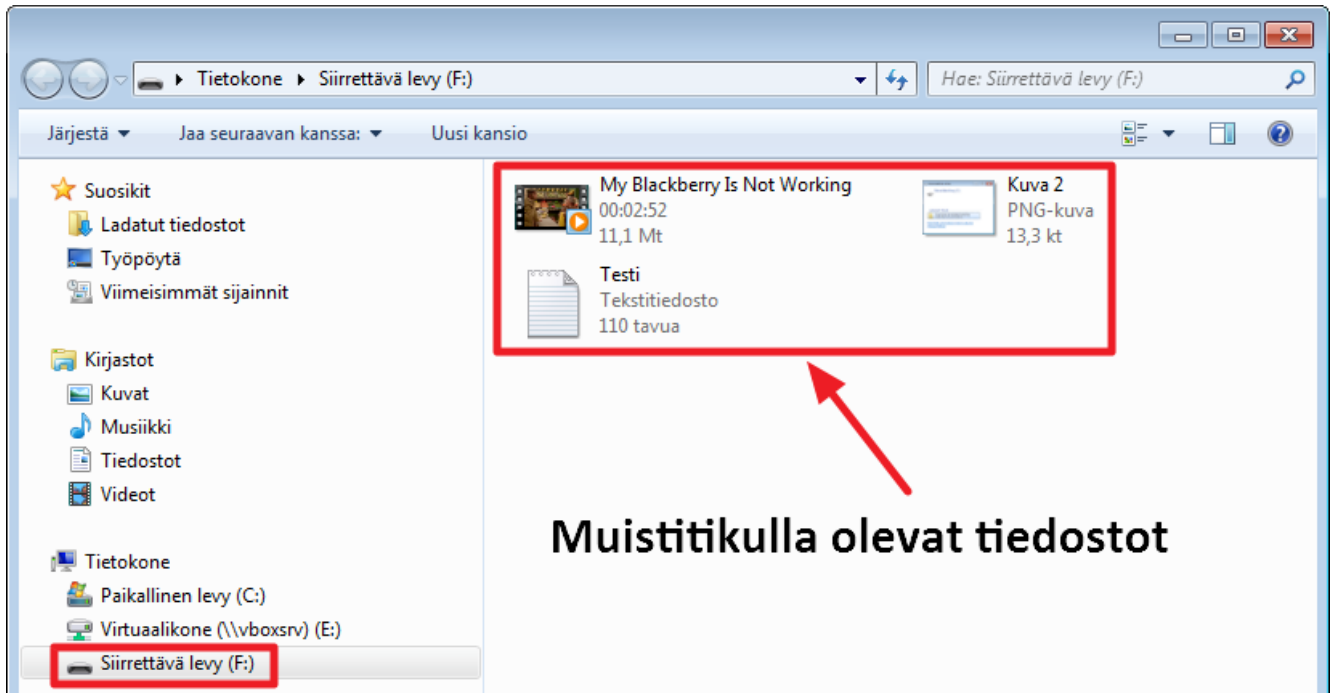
Tietokone ▸ Siirrettävä levy (F:)

Hae: Siirrettävä levy (F:)

Järjestä ▾ Jaa seuraavan kanssa: ▾ Uusi kansio

Suosikit
Ladatut tiedostot
Työpöytä
Viimeisimmät sijainnit

Kirjastot
Kuvat
Musiikki
Tiedostot
Videot

Tietokone
Paikallinen levy (C:)
Virtuaalikone (\\vboxsrv) (E:)
Siirrettävä levy (F:)

My Blackberry Is Not Working
00:02:52
11,1 Mt

Kuva 2
PNG-kuva
13,3 kt

Testi
Tekstitiedosto
110 tavua

Muistitikulla olevat tiedostot